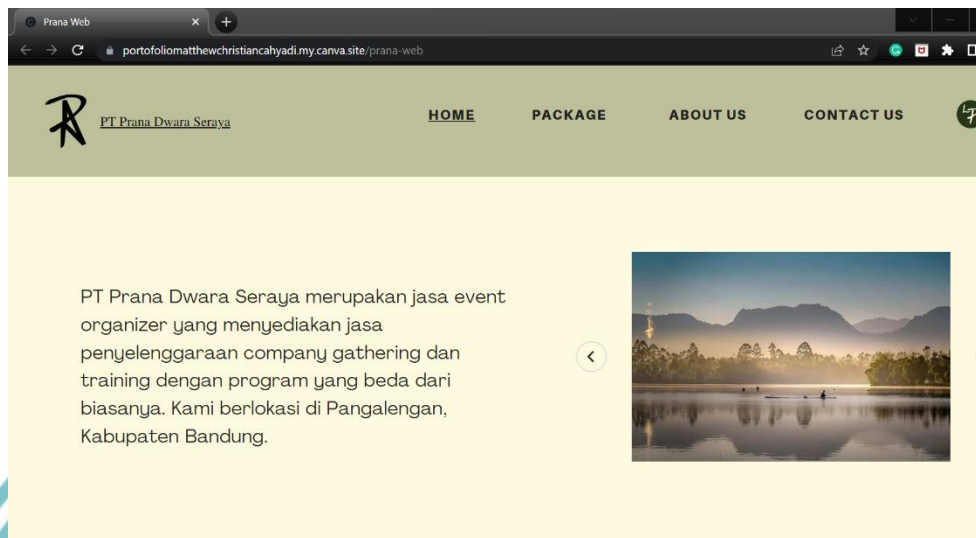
Prana Web

portofoliomatthewchristiancahyadi.my.canva.site/prana-web

PT Prana Dwara Seraya

HOME PACKAGE ABOUT US CONTACT US

PT Prana Dwara Seraya merupakan jasa event organizer yang menyediakan jasa penyelenggaraan company gathering dan training dengan program yang beda dari biasanya. Kami berlokasi di Pangalengan, Kabupaten Bandung.